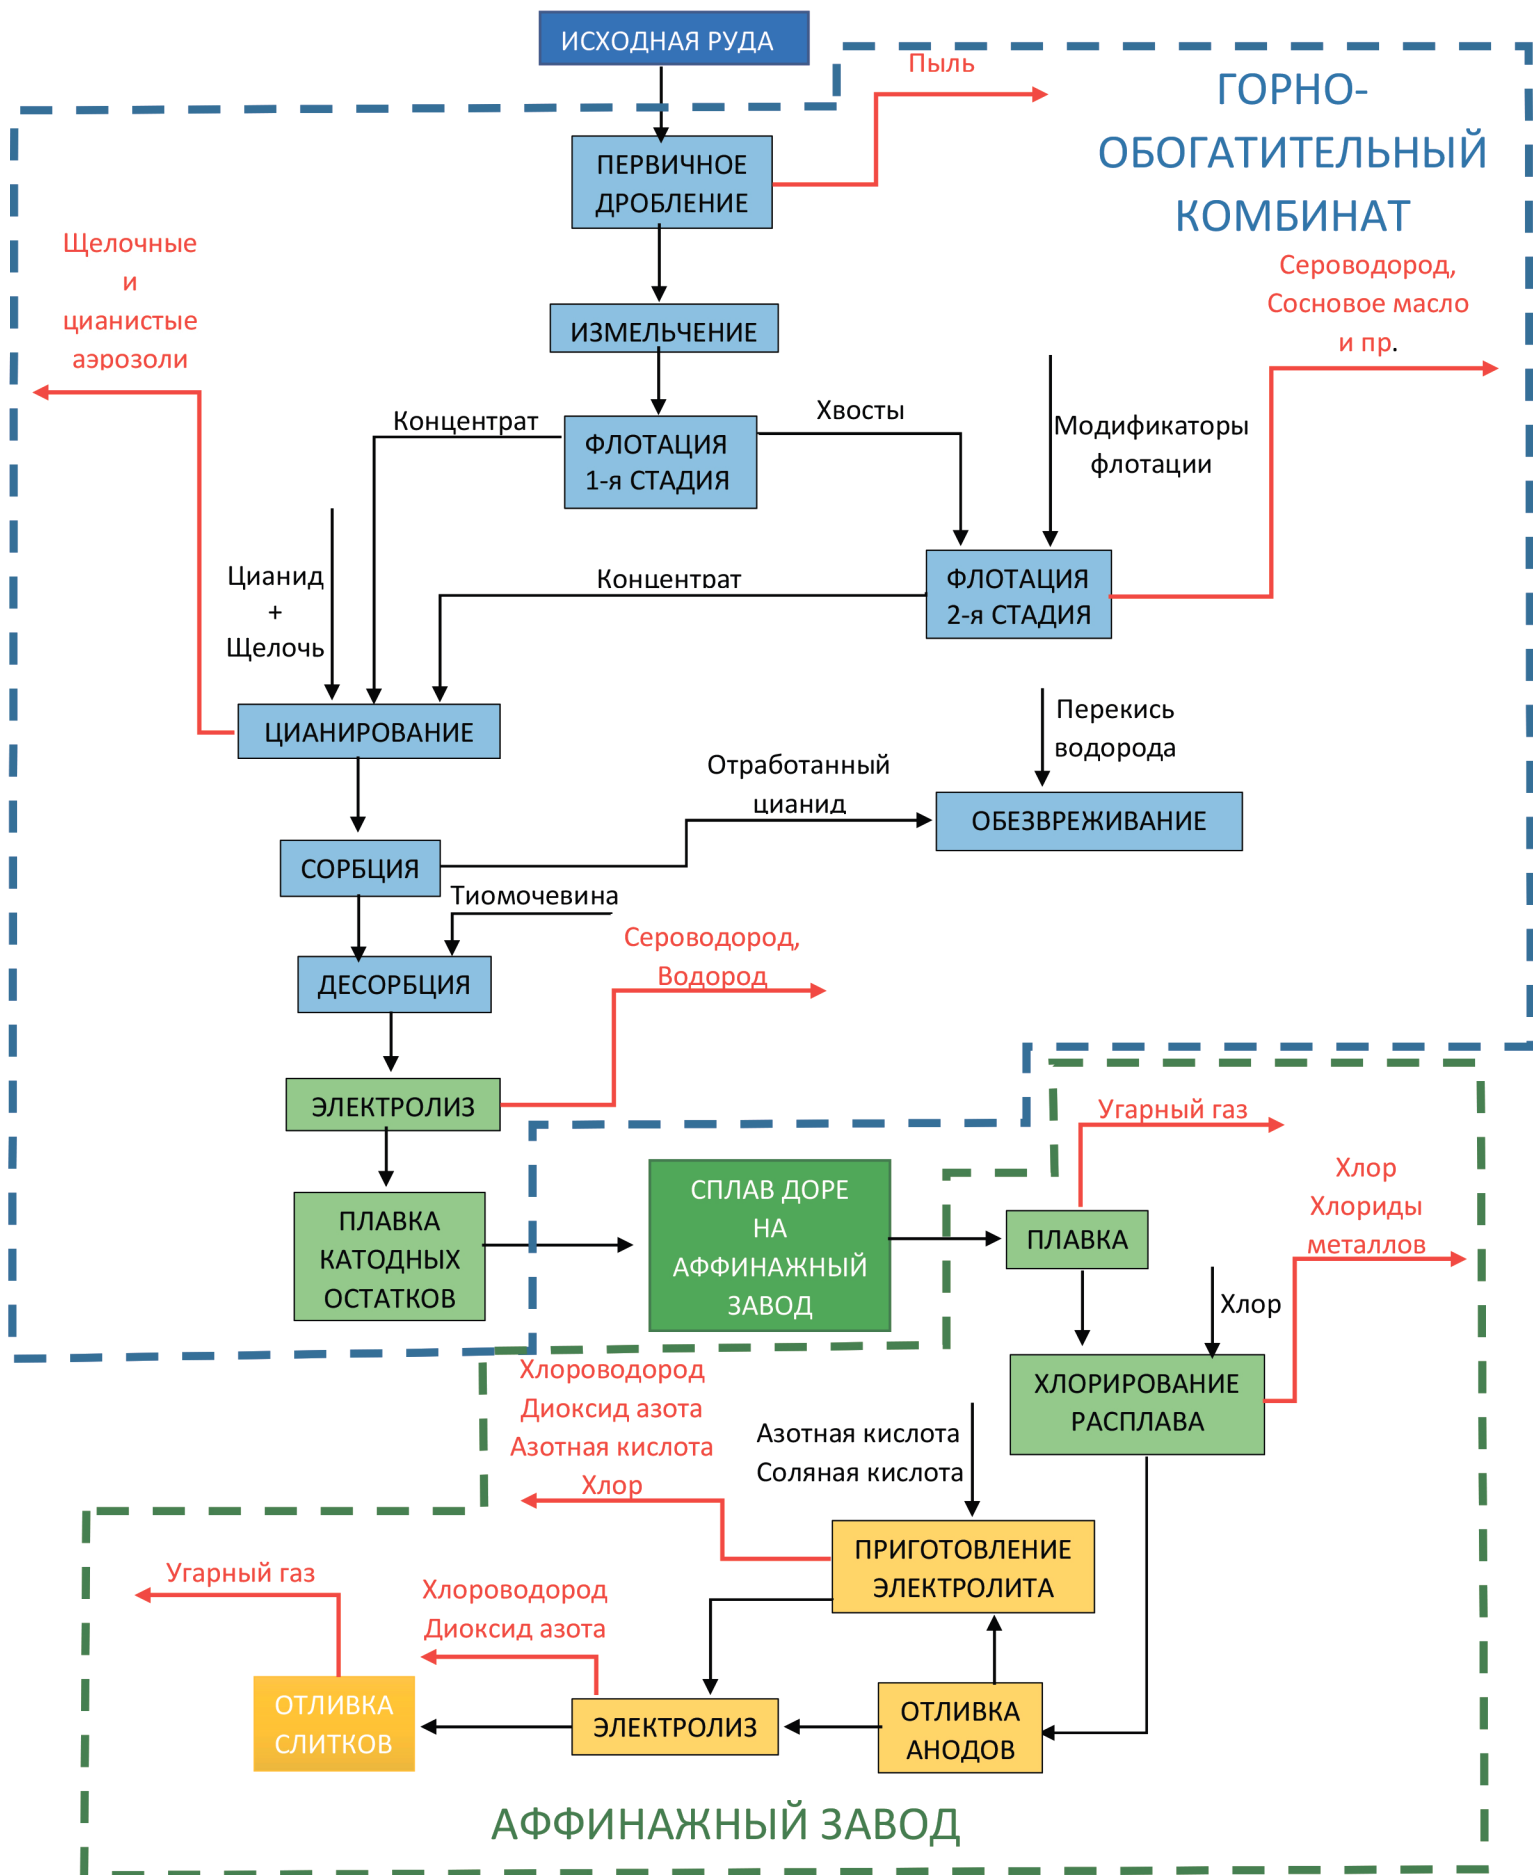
ИСХОДНАЯ РУДА

Пыль

ГОРНО-ОБОГАТИТЕЛЬНЫЙ КОМБИНАТ

ПЕРВИЧНОЕ ДРОБЛЕНИЕ

Щелочные и цианистые аэрозоли

ИЗМЕЛЬЧЕНИЕ

Сероводород, Сосновое масло и пр.

Концентрат

ФЛОТАЦИЯ 1-я СТАДИЯ

Хвосты

Модификаторы флотации

Цианид + Щелочь

Концентрат

ФЛОТАЦИЯ 2-я СТАДИЯ

ЦИАНИРОВАНИЕ

Перекись водорода

Отработанный цианид

ОБЕЗВРЕЖИВАНИЕ

СОРБЦИЯ

Тиомочевина

ДЕСОРБЦИЯ

Сероводород, Водород

ЭЛЕКТРОЛИЗ

Угарный газ

ПЛАВКА КАТОДНЫХ ОСТАТКОВ

СПЛАВ ДОРЕ НА АФФИНАЖНЫЙ ЗАВОД

ПЛАВКА

Хлор Хлориды металлов

Хлор

ХЛОРИРОВАНИЕ РАСПЛАВА

Хлороводород Диоксид азота Азотная кислота Хлор

Азотная кислота Соляная кислота

ПРИГОТОВЛЕНИЕ ЭЛЕКТРОЛИТА

Угарный газ

Хлороводород Диоксид азота

ОТЛИВКА СЛИТКОВ

ЭЛЕКТРОЛИЗ

ОТЛИВКА АНОДОВ

АФФИНАЖНЫЙ ЗАВОД